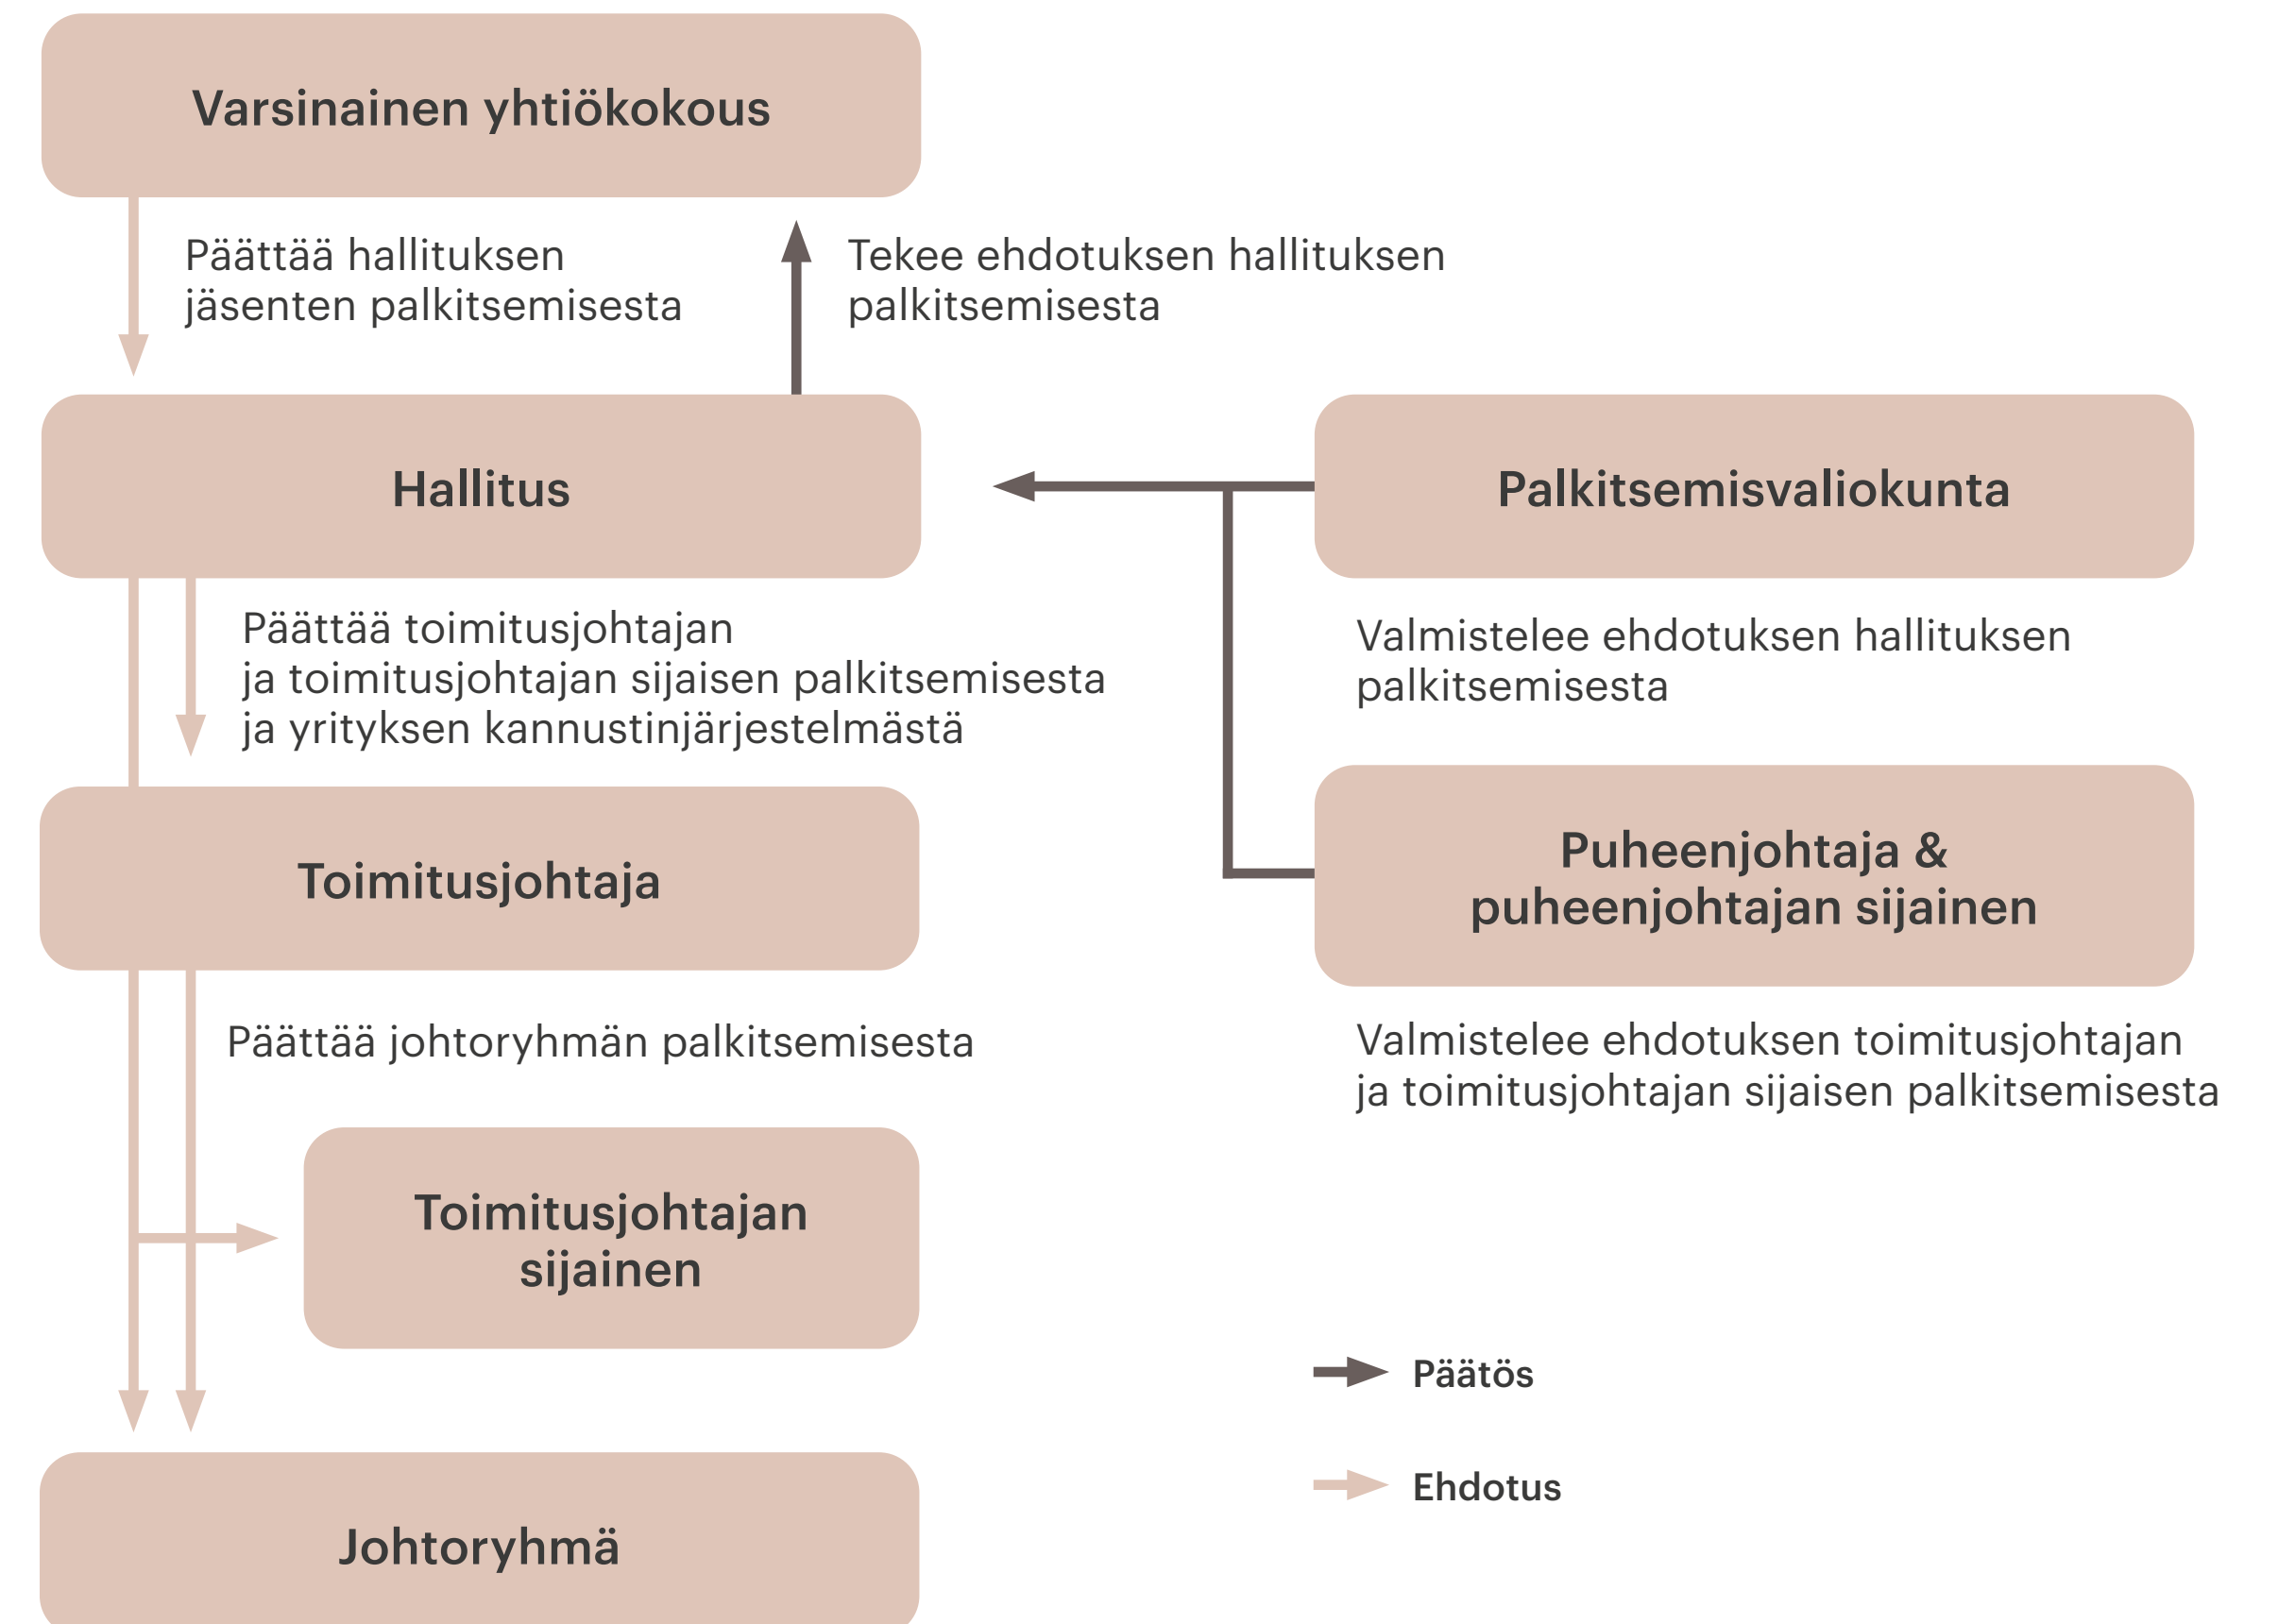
Varsinainen yhtiökokous

Päättää hallituksen jäsenten palkitsemisesta

Tekee ehdotuksen hallituksen palkitsemisesta

Hallitus

Palkitsemisvaliokunta

Päättää toimitusjohtajan ja toimitusjohtajan sijaisen palkitsemisesta ja yrityksen kannustinjärjestelmästä

Valmistelee ehdotuksen hallituksen palkitsemisesta

Toimitusjohtaja

Puheenjohtaja & puheenjohtajan sijainen

Päättää johtoryhmän palkitsemisesta

Valmistelee ehdotuksen toimitusjohtajan ja toimitusjohtajan sijaisen palkitsemisesta

Toimitusjohtajan sijainen

Päätös

Ehdotus

Johtoryhmä